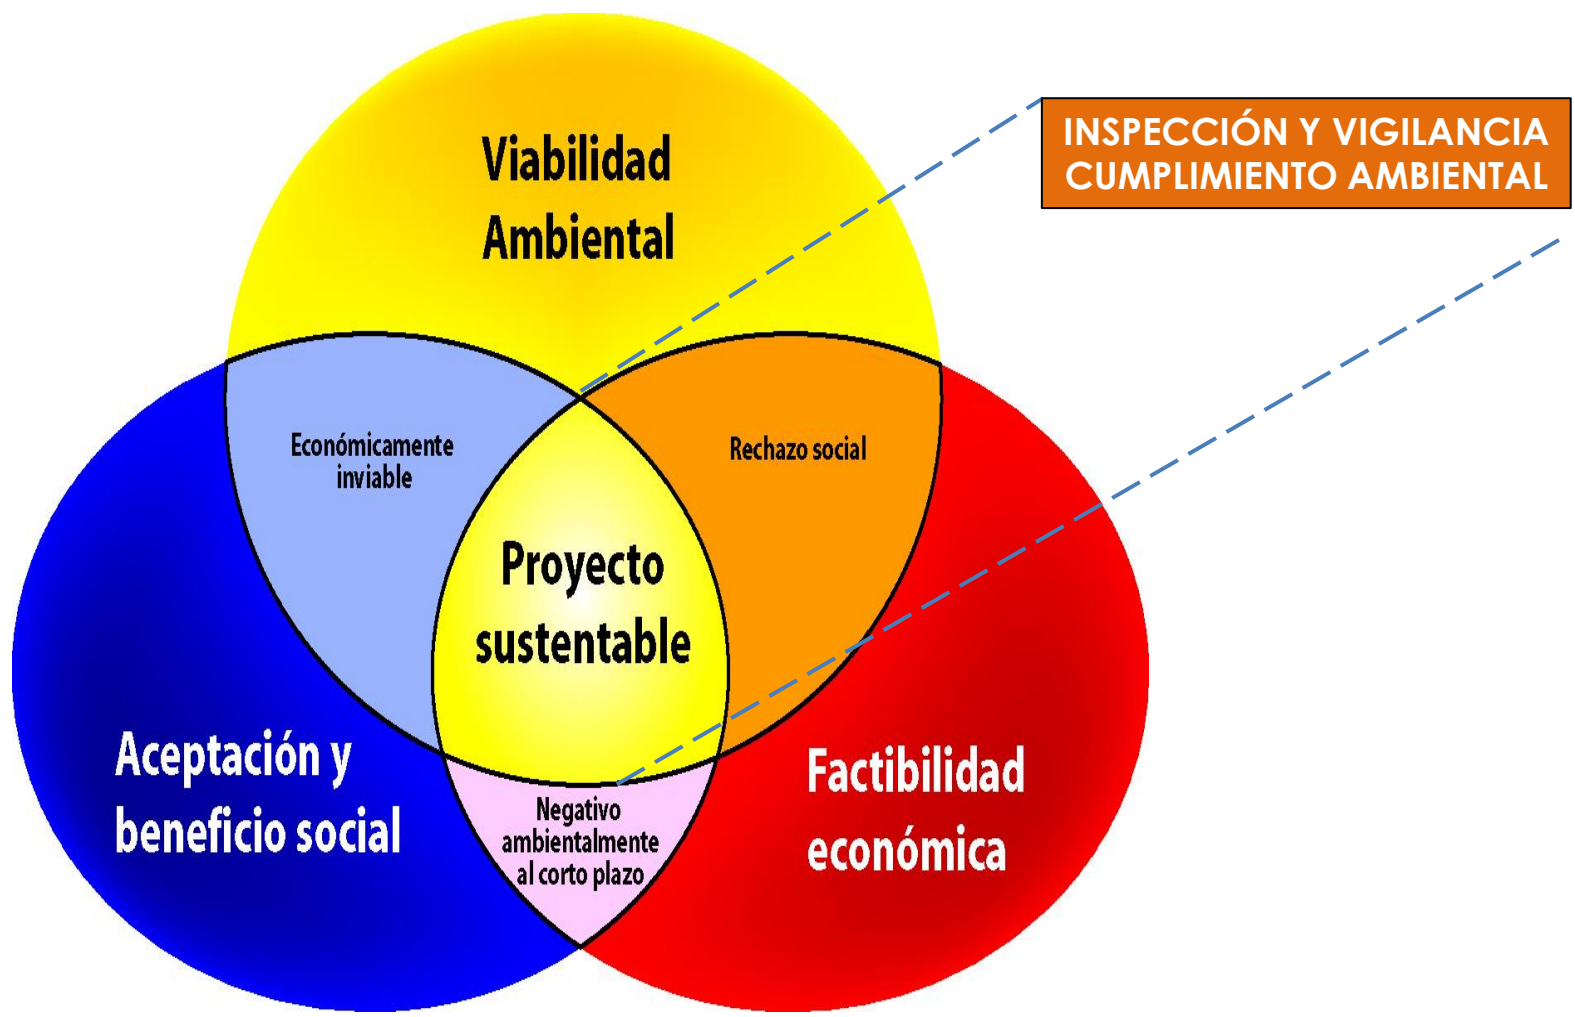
Viabilidad Ambiental

INSPECCIÓN Y VIGILANCIA CUMPLIMIENTO AMBIENTAL

Económicamente inviable

Rechazo social

Proyecto sustentable

Aceptación y beneficio social

Negativo ambientalmente al corto plazo

Factibilidad económica